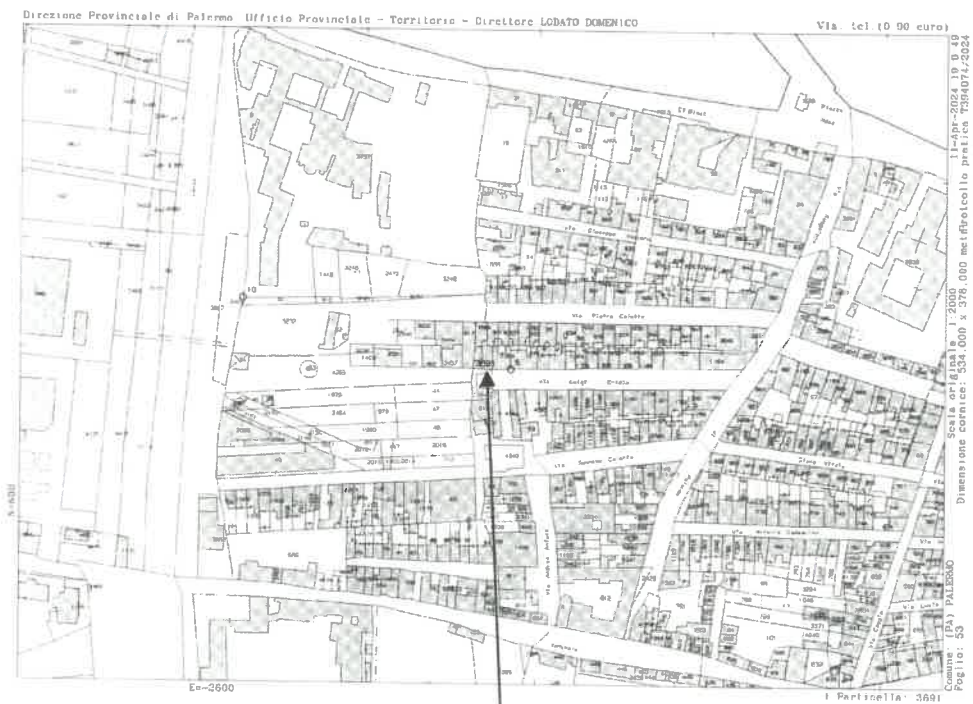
Direzione Provinciale di Palermo Ufficio Provinciale - Territorio - Direttore LODATO DOMENICO

Vis. tel.(0.90 euro)

11-Apr-2024 10:0:49
metri protocollo pratica T394074/2024

Scala originale: 1:2000
Dimensione cornice: 534.000 x 378.000 metri

Comune: (PA) PALERMO
Foglio: 53

Particella: 3691

E=-2600

N=600

Via Pietro Colletta

Via Luigi Einaudi

Via Giovanni Colletta

Piazza

Via Antonio Amari

Via Lucio

3248

3249

3691

848

812

1848